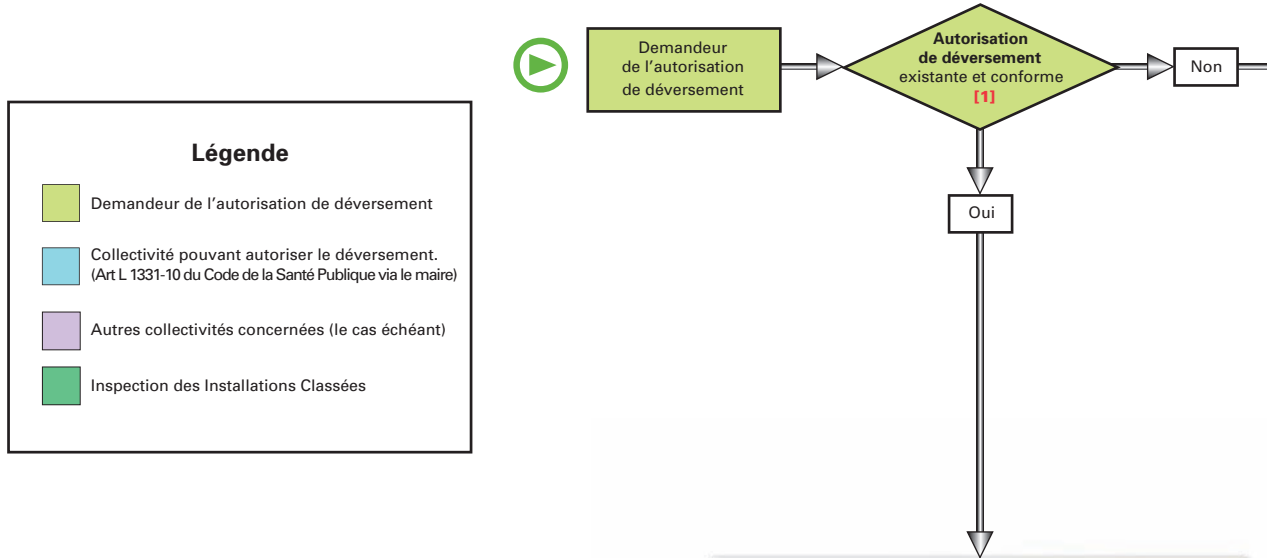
Légende

Demandeur de l’autorisation de déversement

Collectivité pouvant autoriser le déversement. (Art L 1331-10 du Code de la Santé Publique via le maire)

Autres collectivités concernées (le cas échéant)

Inspection des Installations Classées

Demandeur de l’autorisation de déversement

Autorisation de déversement existante et conforme [1]

Non

Oui